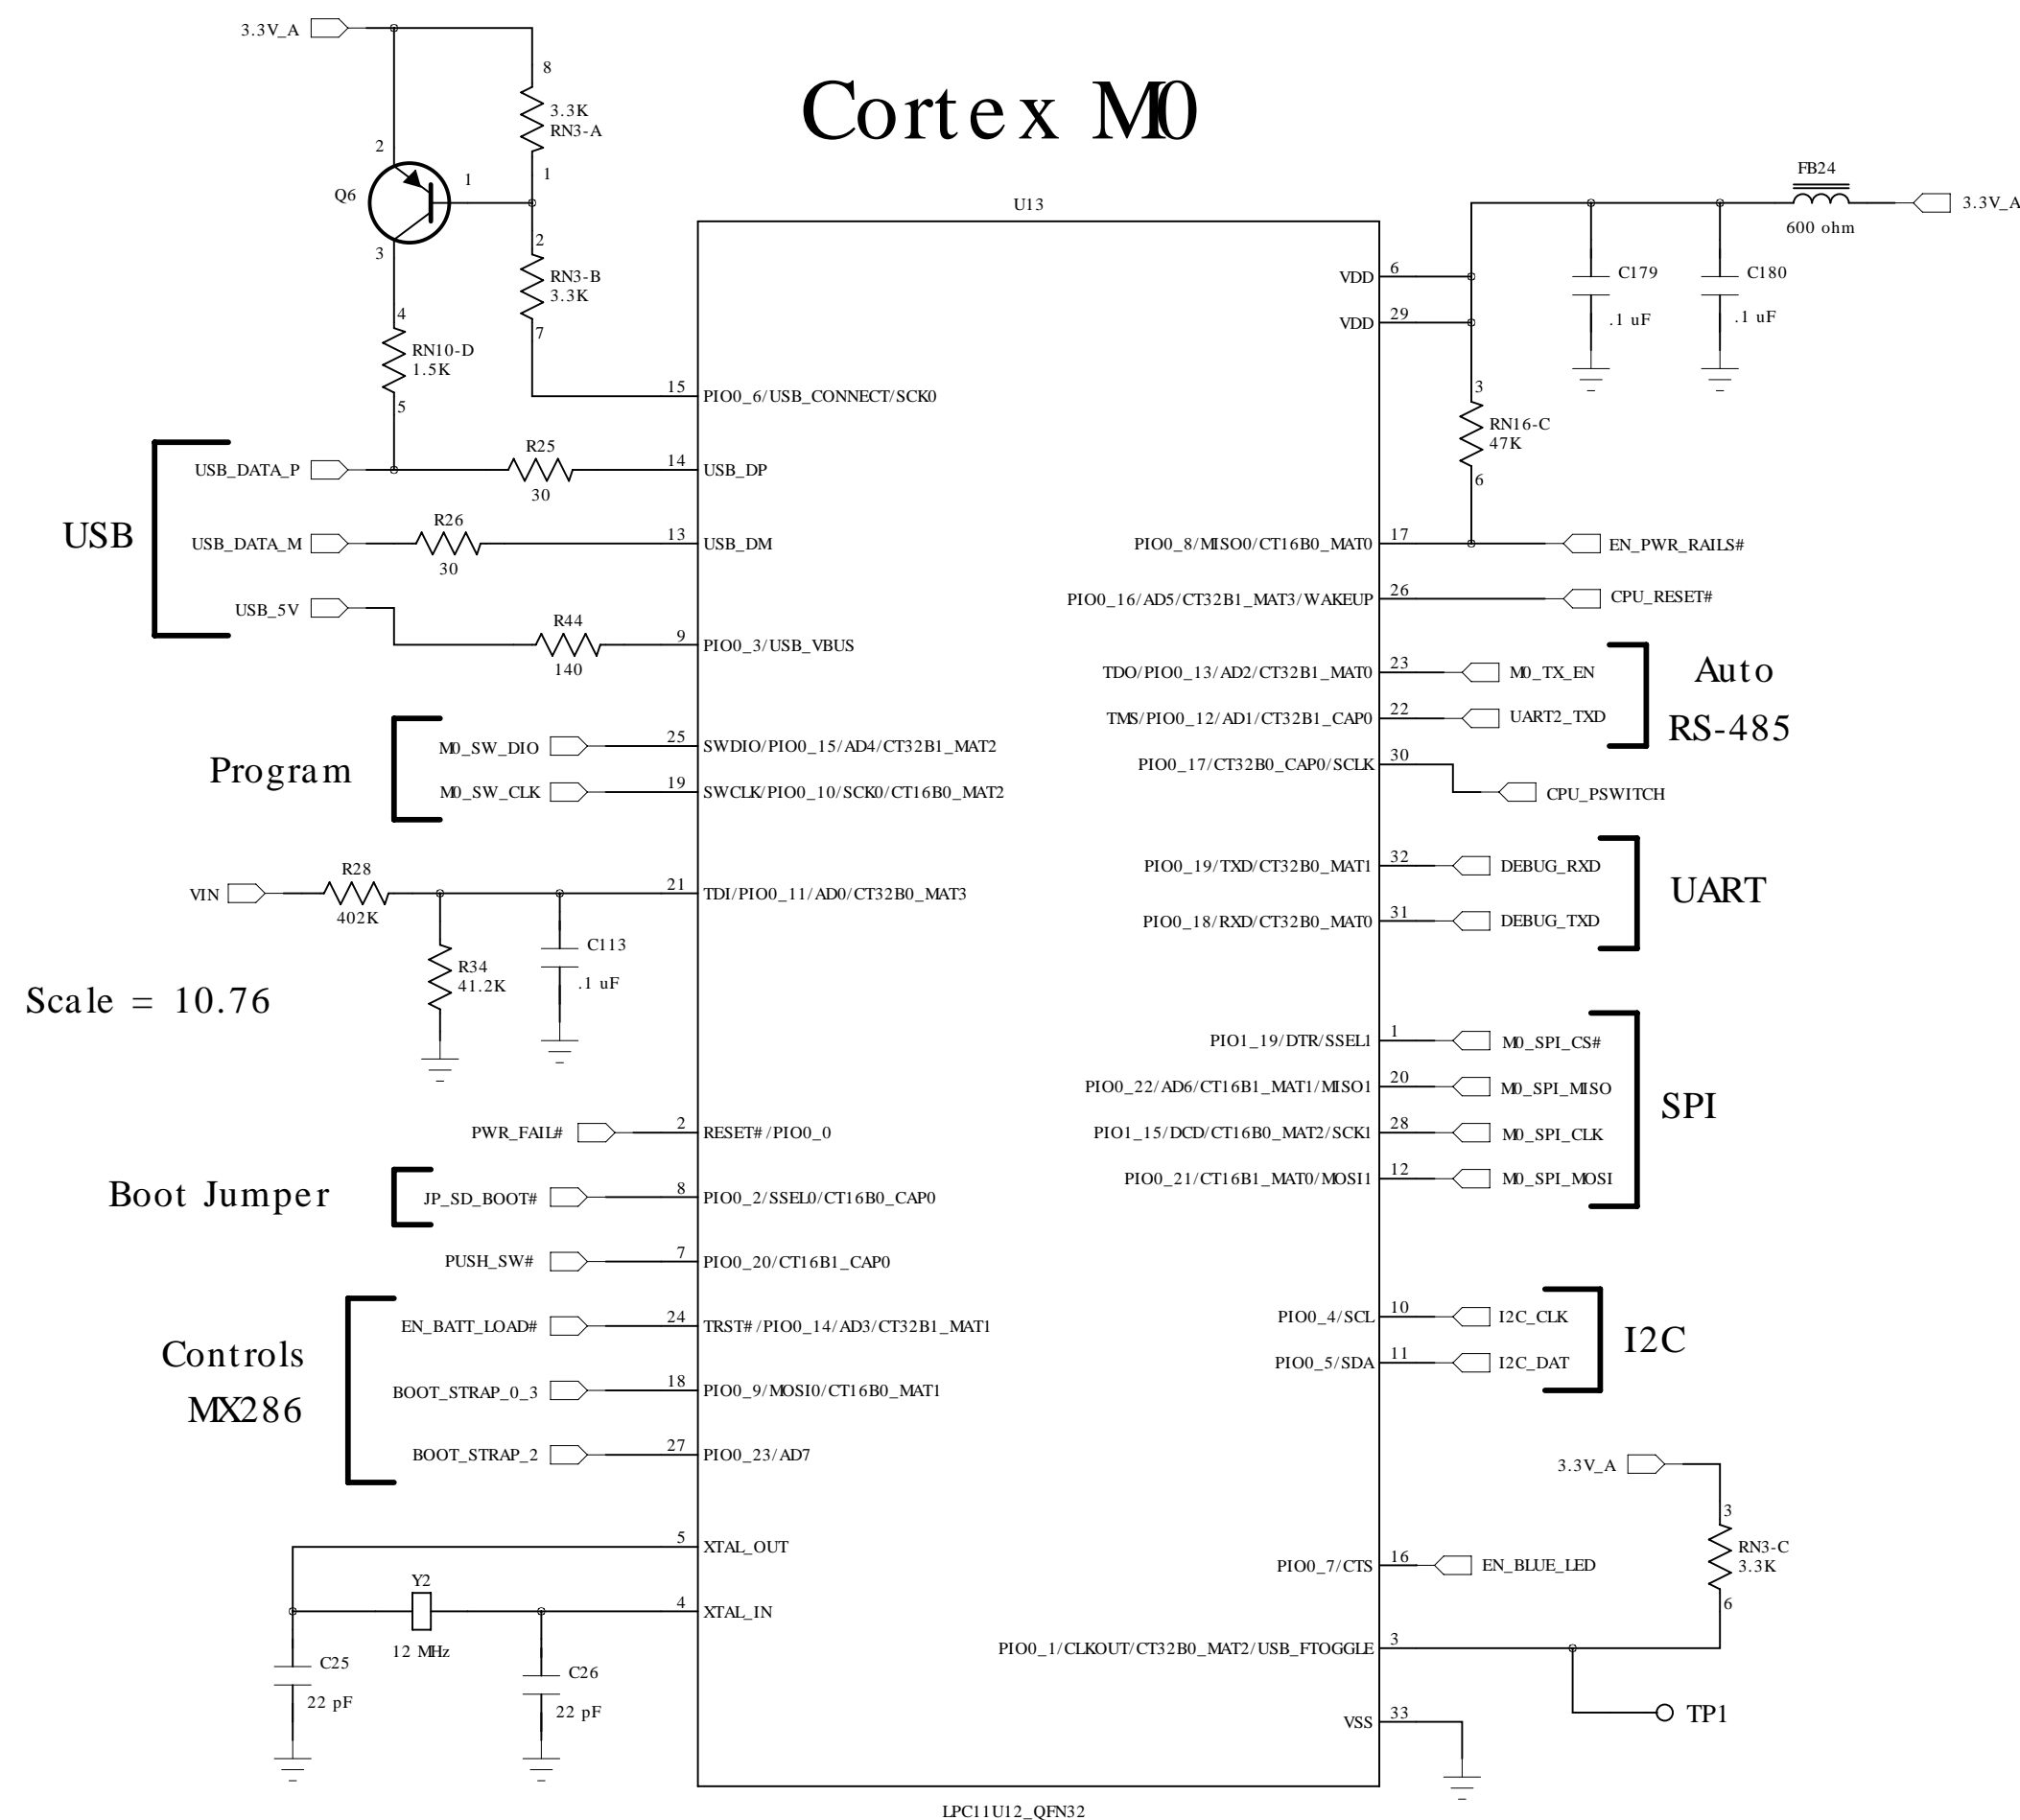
Cortex M0

3.3V_A
8
3.3K
RN3-A
1
2
Q6
1
3
2
RN3-B
3.3K
7
4
RN10-D
1.5K
5

U13

FB24
600 ohm
3.3V_A
C179
.1 uF
C180
.1 uF

6 VDD
29 VDD
3
RN16-C
47K
6

USB
USB_DATA_P
R25
30
14 USB_DP
USB_DATA_M
R26
30
13 USB_DM
USB_5V
R44
140
9 PIO0_3/USB_VBUS
15 PIO0_6/USB_CONNECT/SCK0

Program
M0_SW_DIO 25 SWDIO/PIO0_15/AD4/CT32B1_MAT2
M0_SW_CLK 19 SWCLK/PIO0_10/SCK0/CT16B0_MAT2

VIN
R28
402K
R34
41.2K
C113
.1 uF
21 TDI/PIO0_11/AD0/CT32B0_MAT3

Scale = 10.76

PWR_FAIL# 2 RESET#/PIO0_0
Boot Jumper
JP_SD_BOOT# 8 PIO0_2/SSEL0/CT16B0_CAP0
PUSH_SW# 7 PIO0_20/CT16B1_CAP0
Controls
MX286
EN_BATT_LOAD# 24 TRST#/PIO0_14/AD3/CT32B1_MAT1
BOOT_STRAP_0_3 18 PIO0_9/MOSI0/CT16B0_MAT1
BOOT_STRAP_2 27 PIO0_23/AD7

5 XTAL_OUT
4 XTAL_IN
Y2
12 MHz
C25
22 pF
C26
22 pF

PIO0_8/MISO0/CT16B0_MAT0 17 EN_PWR_RAILS#
PIO0_16/AD5/CT32B1_MAT3/WAKEUP 26 CPU_RESET#
TDO/PIO0_13/AD2/CT32B1_MAT0 23 M0_TX_EN
TMS/PIO0_12/AD1/CT32B1_CAP0 22 UART2_TXD
Auto
RS-485
PIO0_17/CT32B0_CAP0/SCLK 30 CPU_PSWITCH

PIO0_19/TXD/CT32B0_MAT1 32 DEBUG_RXD
PIO0_18/RXD/CT32B0_MAT0 31 DEBUG_TXD
UART

PIO1_19/DTR/SSEL1 1 M0_SPI_CS#
PIO0_22/AD6/CT16B1_MAT1/MISO1 20 M0_SPI_MISO
PIO1_15/DCD/CT16B0_MAT2/SCK1 28 M0_SPI_CLK
PIO0_21/CT16B1_MAT0/MOSI1 12 M0_SPI_MOSI
SPI

PIO0_4/SCL 10 I2C_CLK
PIO0_5/SDA 11 I2C_DAT
I2C

3.3V_A
3
RN3-C
3.3K
6
PIO0_7/CTS 16 EN_BLUE_LED
PIO0_1/CLKOUT/CT32B0_MAT2/USB_FTOGGLE 3
TP1
VSS 33

LPC11U12_QFN32